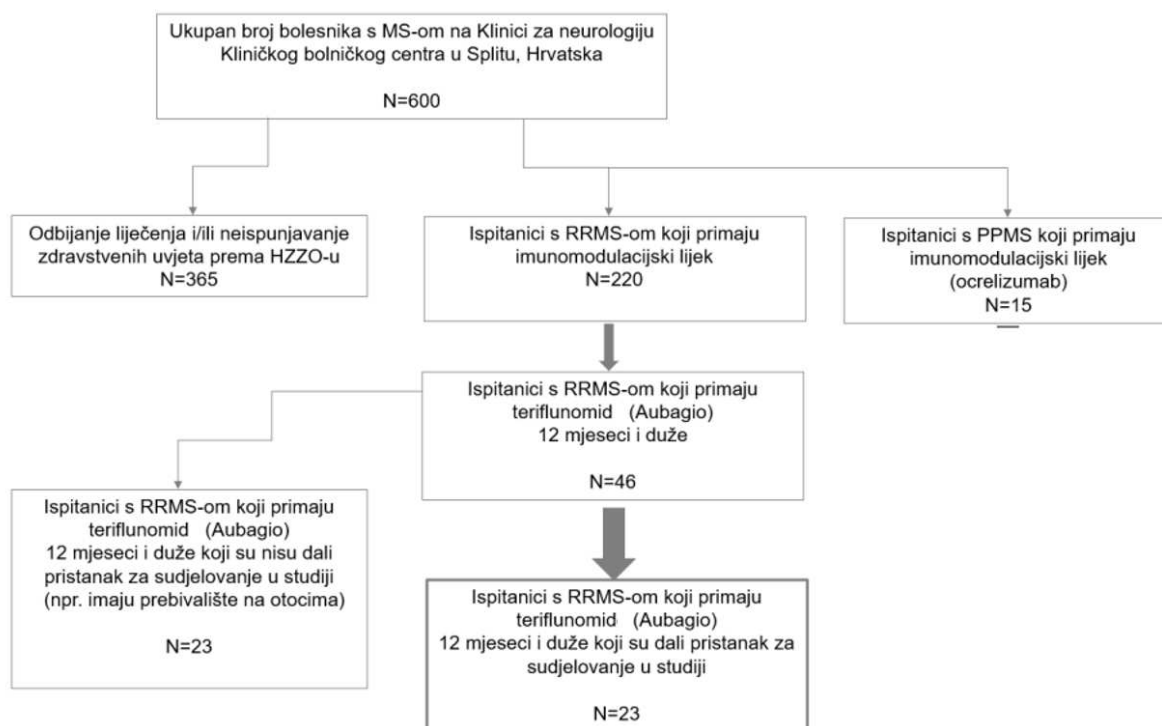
Ukupan broj bolesnika s MS-om na Klinici za neurologiju Kliničkog bolničkog centra u Splitu, Hrvatska

N=600

Odbijanje liječenja i/ili neispunjavanje zdravstvenih uvjeta prema HZZO-u
N=365

Ispitanici s RRMS-om koji primaju imunomodulacijski lijek
N=220

Ispitanici s PPMS koji primaju imunomodulacijski lijek (ocrelizumab)
N=15

Ispitanici s RRMS-om koji primaju teriflunomid (Aubagio) 12 mjeseci i duže

N=46

Ispitanici s RRMS-om koji primaju teriflunomid (Aubagio) 12 mjeseci i duže koji su nisu dali pristanak za sudjelovanje u studiji (npr. imaju prebivalište na otocima)

N=23

Ispitanici s RRMS-om koji primaju teriflunomid (Aubagio) 12 mjeseci i duže koji su dali pristanak za sudjelovanje u studiji

N=23